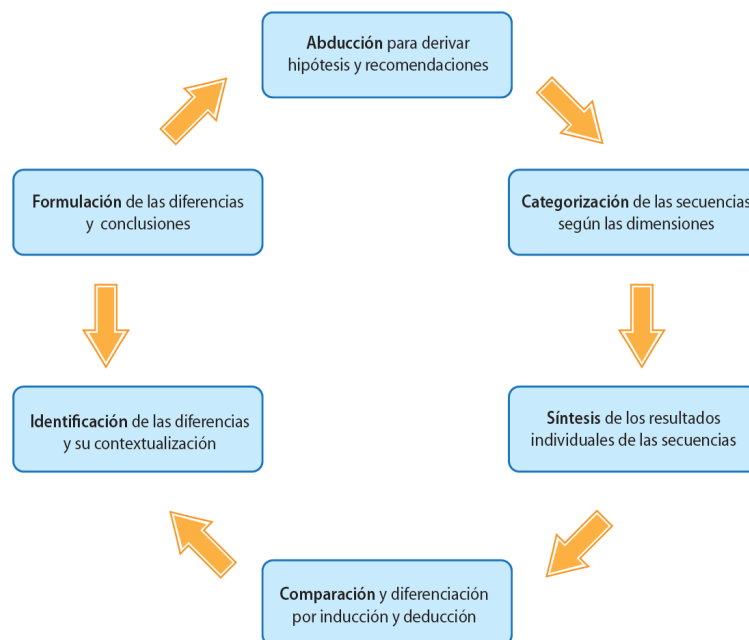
Abducción para derivar hipótesis y recomendaciones

Categorización de las secuencias según las dimensiones

Síntesis de los resultados individuales de las secuencias

Comparación y diferenciación por inducción y deducción

Identificación de las diferencias y su contextualización

Formulación de las diferencias y conclusiones